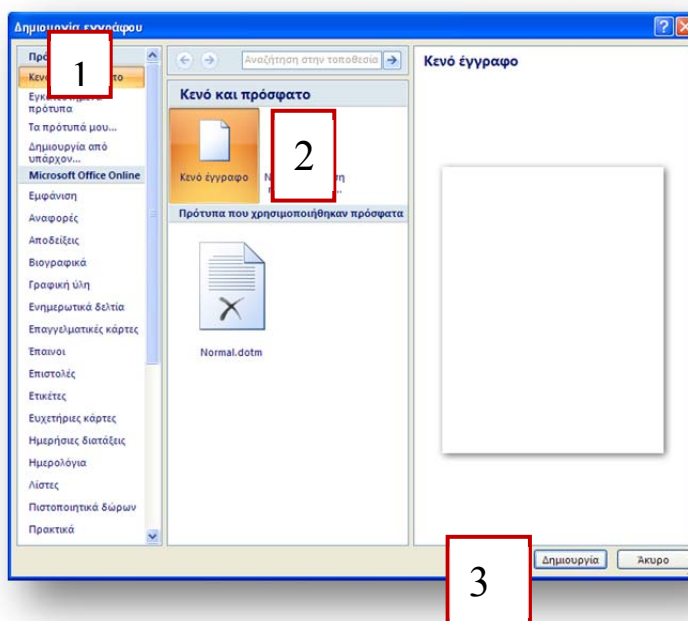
Δημιουργία εγγράφου

Προ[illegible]
Κενό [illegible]ατο
1
Εγκα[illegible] πρότυπα
Τα πρότυπά μου...
Δημιουργία από υπάρχον...
Microsoft Office Online
Εμφάνιση
Αναφορές
Αποδείξεις
Βιογραφικά
Γραφική ύλη
Ενημερωτικά δελτία
Επαγγελματικές κάρτες
Έπαινοι
Επιστολές
Ετικέτες
Ευχετήριες κάρτες
Ημερήσιες διατάξεις
Ημερολόγια
Λίστες
Πιστοποιητικά δώρων
Πρακτικά

Αναζήτηση στην τοποθεσία

Κενό και πρόσφατο
Κενό έγγραφο
2
N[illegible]
Πρότυπα που χρησιμοποιήθηκαν πρόσφατα
Normal.dotm

Κενό έγγραφο

Δημιουργία
Άκυρο
3